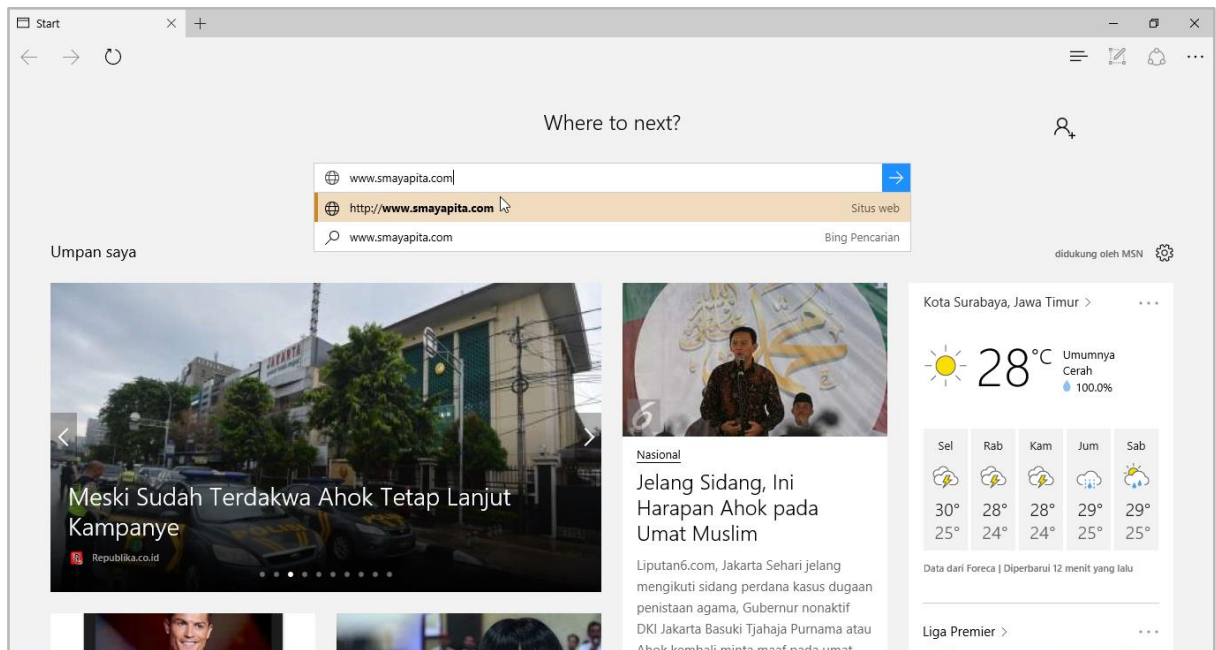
Start × +

Where to next?

www.smayapita.com

http://www.smayapita.com Situs web

www.smayapita.com Bing Pencarian

Umpan saya

didukung oleh MSN

Meski Sudah Terdakwa Ahok Tetap Lanjut Kampanye

Republika.co.id

Nasional

Jelang Sidang, Ini Harapan Ahok pada Umat Muslim

Liputan6.com, Jakarta Sehari jelang mengikuti sidang perdana kasus dugaan penistaan agama, Gubernur nonaktif DKI Jakarta Basuki Tjahaja Purnama atau Ahok kembali minta maaf pada umat

Kota Surabaya, Jawa Timur >

28°C Umumnya Cerah 100.0%

| Sel | Rab | Kam | Jum | Sab |
|---|---|---|---|---|
| 30° | 28° | 28° | 29° | 29° |
| 25° | 24° | 24° | 25° | 25° |

Data dari Foreca | Diperbarui 12 menit yang lalu

Liga Premier >